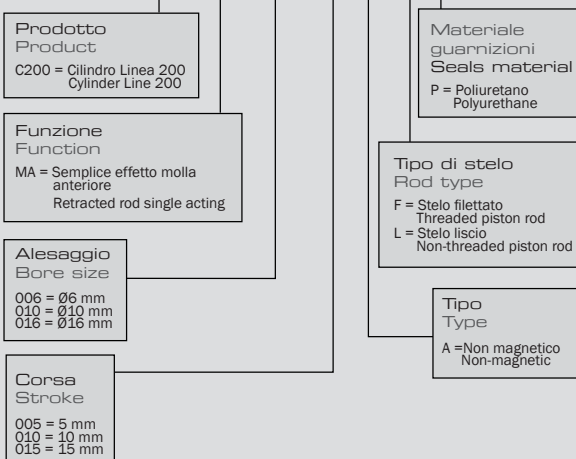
Prodotto
Product
C200 = Cilindro Linea 200
Cylinder Line 200

Funzione
Function
MA = Semplice effetto molla anteriore
Retracted rod single acting

Alesaggio
Bore size
006 = Ø6 mm
010 = Ø10 mm
016 = Ø16 mm

Corsa
Stroke
005 = 5 mm
010 = 10 mm
015 = 15 mm

Materiale guarnizioni
Seals material
P = Poliuretano
Polyurethane

Tipo di stelo
Rod type
F = Stelo filettato
Threaded piston rod
L = Stelo liscio
Non-threaded piston rod

Tipo
Type
A =Non magnetico
Non-magnetic